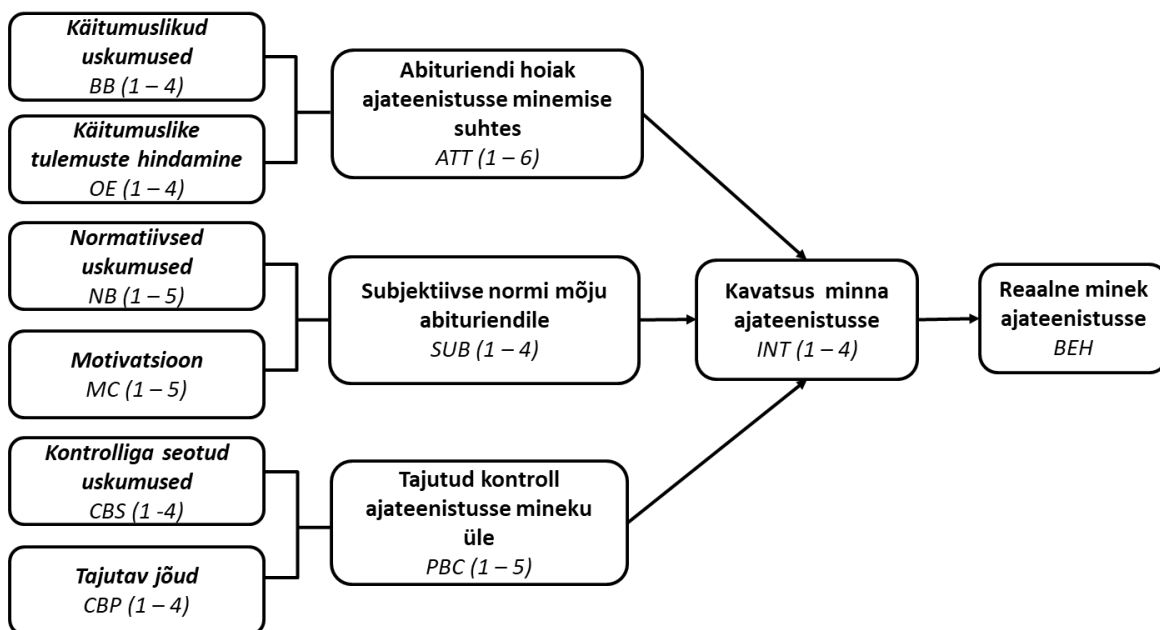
Käitumuslikud uskumused
BB (1 – 4)

Käitumuslike tulemuste hindamine
OE (1 – 4)

Abituriendi hoiak ajateenistusse minemise suhtes
ATT (1 – 6)

Normatiivsed uskumused
NB (1 – 5)

Motivatsioon
MC (1 – 5)

Subjektiivse normi mõju abituriendile
SUB (1 – 4)

Kavatsus minna ajateenistusse
INT (1 – 4)

Reaalne minek ajateenistusse
BEH

Kontrolliga seotud uskumused
CBS (1 -4)

Tajutav jõud
CBP (1 – 4)

Tajutud kontroll ajateenistusse mineku üle
PBC (1 – 5)